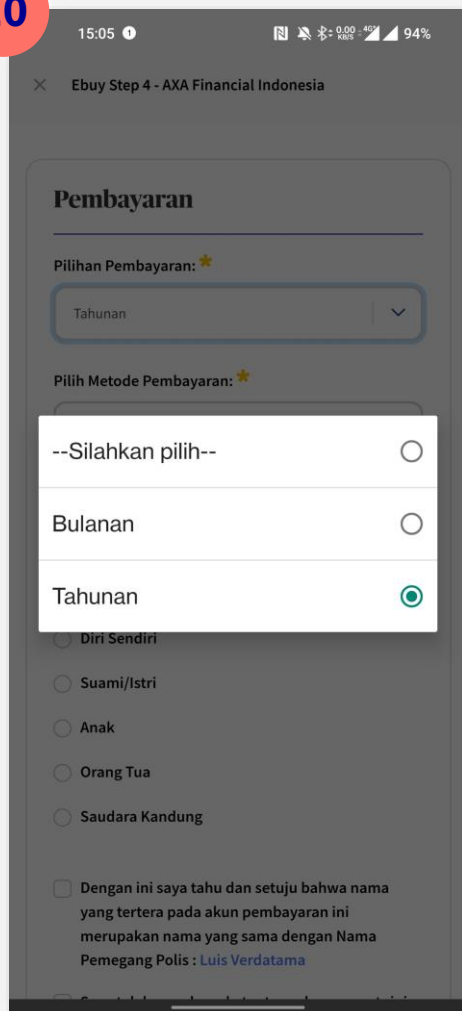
0

15:05

0,00 KB/S 4G 94%

Ebuy Step 4 - AXA Financial Indonesia

Pembayaran

Pilihan Pembayaran: *

Tahunan

Pilih Metode Pembayaran: *

--Silahkan pilih--

Bulanan

Tahunan

Diri Sendiri

Suami/Istri

Anak

Orang Tua

Saudara Kandung

Dengan ini saya tahu dan setuju bahwa nama yang tertera pada akun pembayaran ini merupakan nama yang sama dengan Nama Pemegang Polis : Luis Verdatama

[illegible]